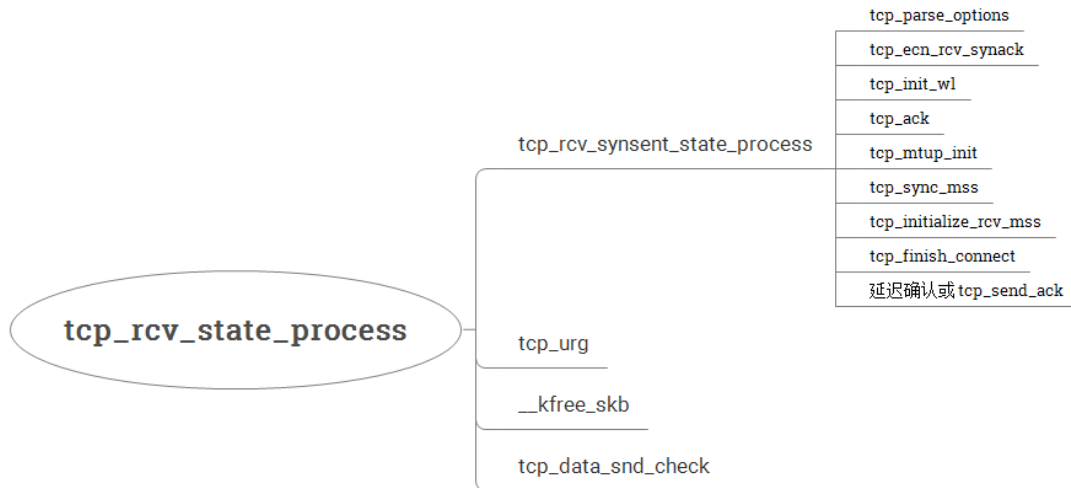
tcp_rcv_state_process

tcp_rcv_synsent_state_process

tcp_parse_options

tcp_ecn_rcv_synack

tcp_init_wl

tcp_ack

tcp_mtup_init

tcp_sync_mss

tcp_initialize_rcv_mss

tcp_finish_connect

延迟确认或tcp_send_ack

tcp_urg

__kfree_skb

tcp_data_snd_check